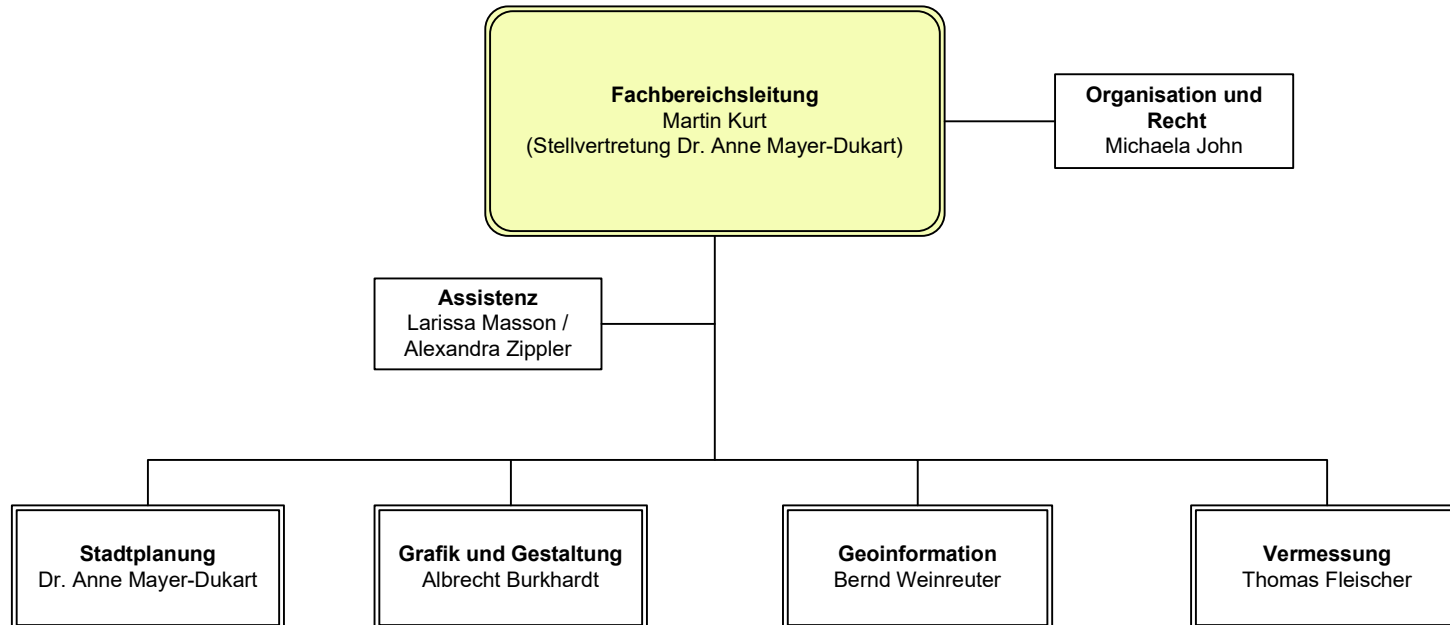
Fachbereichsleitung
Martin Kurt
(Stellvertretung Dr. Anne Mayer-Dukart)

Organisation und Recht
Michaela John

Assistenz
Larissa Masson / Alexandra Zippler

Stadtplanung
Dr. Anne Mayer-Dukart

Grafik und Gestaltung
Albrecht Burkhardt

Geoinformation
Bernd Weinreuter

Vermessung
Thomas Fleischer